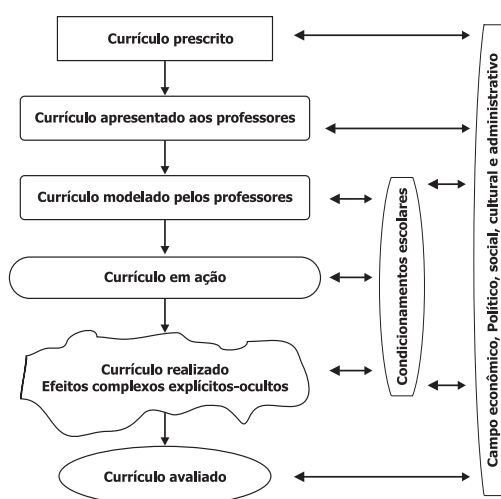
Currículo prescrito

Currículo apresentado aos professores

Currículo modelado pelos professores

Currículo em ação

Currículo realizado
Efeitos complexos explícitos-ocultos

Currículo avaliado

Condicionamentos escolares

Campo econômico, Político, social, cultural e administrativo